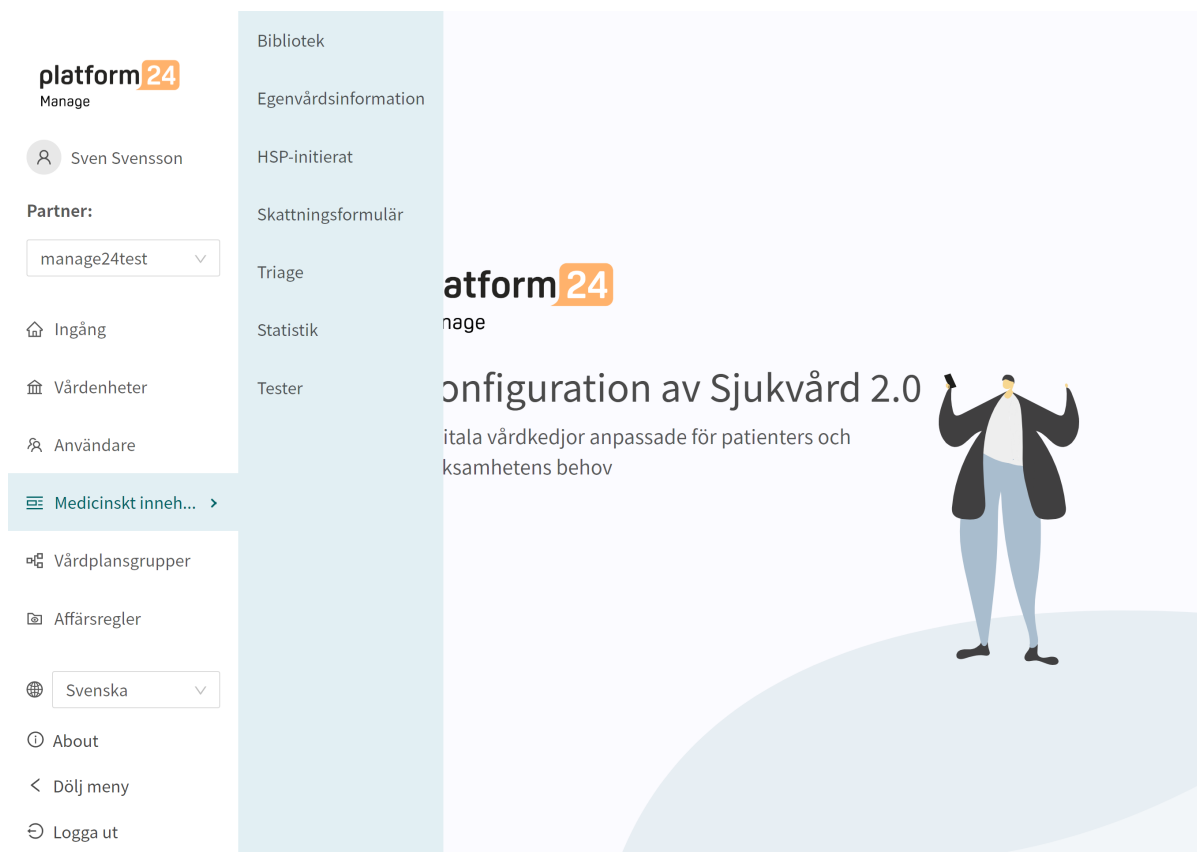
platform24
Manage

Sven Svensson

Partner:

manage24test

Ingång

Vårdenheter

Användare

Medicinskt inneh...

Vårdplansgrupper

Affärsregler

Svenska

About

Dölj meny

Logga ut

Bibliotek

Egenvårdsinformation

HSP-initierat

Skattningsformulär

Triage

Statistik

Tester

latform24
nage

onfiguration av Sjukvård 2.0

itala vårdkedjor anpassade för patienters och ksamhetens behov